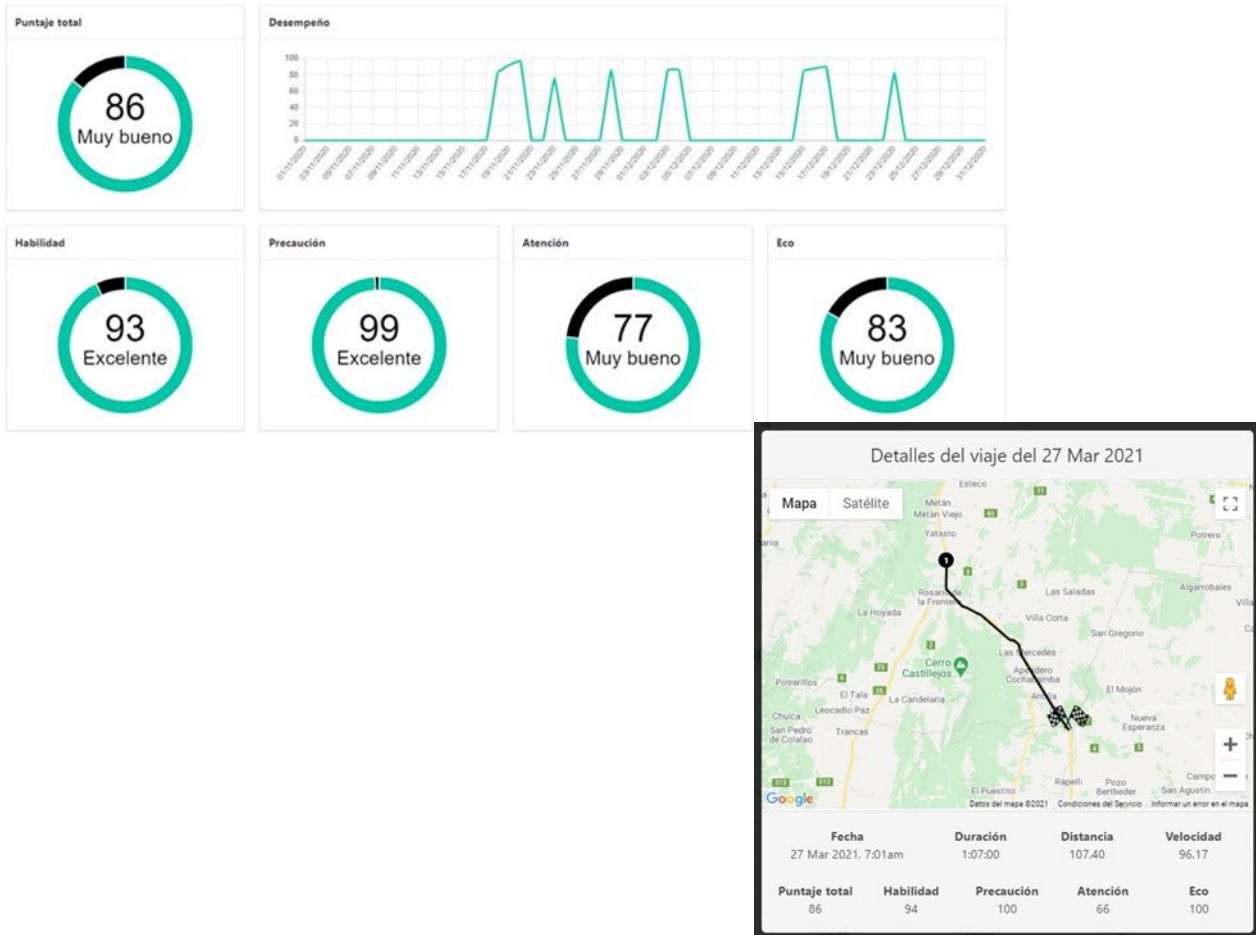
Puntaje total

86
Muy bueno

Desempeño

100
80
60
40
20
0

01/11/2020 03/11/2020 05/11/2020 07/11/2020 09/11/2020 11/11/2020 13/11/2020 15/11/2020 17/11/2020 19/11/2020 21/11/2020 23/11/2020 25/11/2020 27/11/2020 29/11/2020 01/12/2020 03/12/2020 05/12/2020 07/12/2020 09/12/2020 11/12/2020 13/12/2020 15/12/2020 17/12/2020 19/12/2020 21/12/2020 23/12/2020 25/12/2020 27/12/2020 29/12/2020 31/12/2020

Habilidad

93
Excelente

Precaución

99
Excelente

Atención

77
Muy bueno

Eco

83
Muy bueno

Detalles del viaje del 27 Mar 2021

Mapa Satélite

Esteco
Metán
Metán Viejo
Yatasto
Rosario de la Frontera
La Hoyada
Las Saladas
Villa Corta
San Gregorio
Algarrobales
Potrero
Las Mercedes
Apeadero Cochabamba
Cerro Castillejos
Potrerillos
El Tala
La Candelaria
Leocadio Paz
Chulca
San Pedro de Colalao
Trancas
El Mojón
Nueva Esperanza
Rapelli
Pozo Bertbeder
El Puestito
Campo
San Agustín

Google
Datos del mapa ©2021 Condiciones del Servicio Informar un error en el mapa

| Fecha | Duración | Distancia | Velocidad |
|---|---|---|---|
| 27 Mar 2021, 7:01am | 1:07:00 | 107.40 | 96.17 |

| Puntaje total | Habilidad | Precaución | Atención | Eco |
|---|---|---|---|---|
| 86 | 94 | 100 | 66 | 100 |